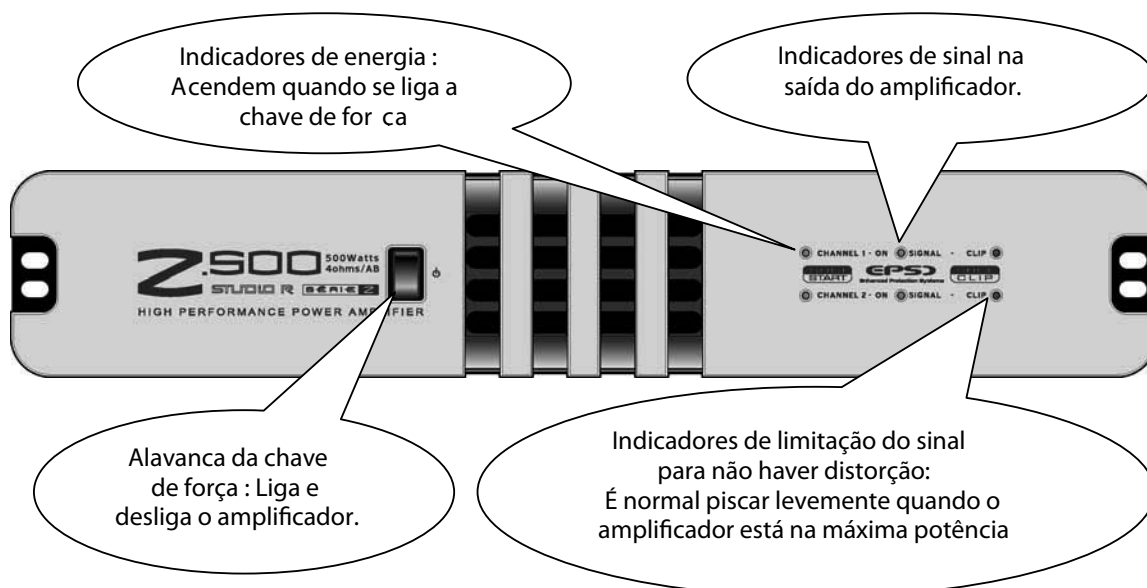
Indicadores de energia : Acendem quando se liga a chave de for ca

Indicadores de sinal na saída do amplificador.

Z.500 500Watts 4ohms/AB
STUDIO R SÉRIE 2
HIGH PERFORMANCE POWER AMPLIFIER

CHANNEL 1 - ON SIGNAL - CLIP
START EPS Enhanced Protection Systems CLIP
CHANNEL 2 - ON SIGNAL - CLIP

Alavanca da chave de força : Liga e desliga o amplificador.

Indicadores de limitação do sinal para não haver distorção: É normal piscar levemente quando o amplificador está na máxima potência